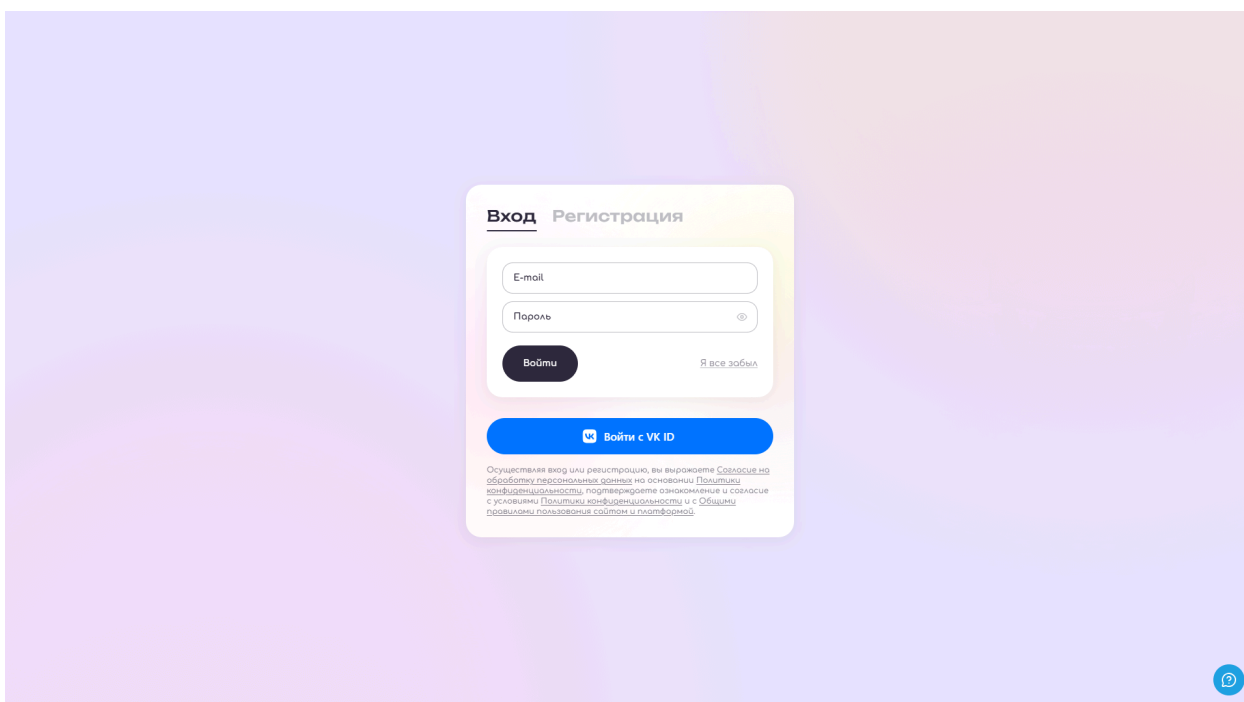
Вход Регистрация

E-mail

Пароль

Войти

Я все забыл

Войти с VK ID

Осуществляя вход или регистрацию, вы выражаете Согласие на обработку персональных данных на основании Политики конфиденциальности, подтверждаете ознакомление и согласие с условиями Политики конфиденциальности и с Общими правилами пользования сайтом и платформой.